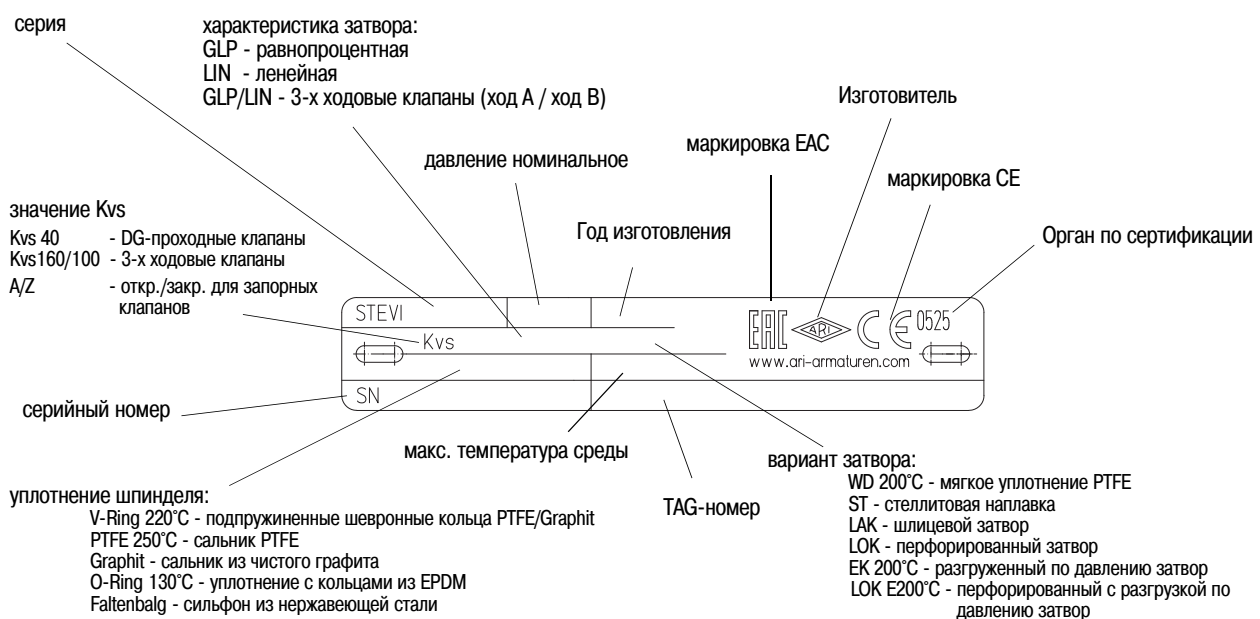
серия

характеристика затвора:
GLP - равнопроцентная
LIN - ленейная
GLP/LIN - 3-х ходовые клапаны (ход А / ход В)

Изготовитель

маркировка EAC

давление номинальное

маркировка CE

значение Kvs
Kvs 40 - DG-проходные клапаны
Kvs160/100 - 3-х ходовые клапаны
A/Z - откр./закр. для запорных клапанов

Год изготовления

Орган по сертификации

STEVI
Kvs
SN
ARI
0525
www.ari-armaturen.com

серийный номер

макс. температура среды

вариант затвора:
WD 200°C - мягкое уплотнение PTFE
ST - стеллитовая наплавка
LAK - шлицевой затвор
LOK - перфорированный затвор
EK 200°C - разгруженный по давлению затвор
LOK E200°C - перфорированный с разгрузкой по давлению затвор

уплотнение шпинделя:
V-Ring 220°C - подпружиненные шевронные кольца PTFE/Graphit
PTFE 250°C - сальник PTFE
Graphit - сальник из чистого графита
O-Ring 130°C - уплотнение с кольцами из EPDM
Faltenbalg - сильфон из нержавеющей стали

TAG-номер